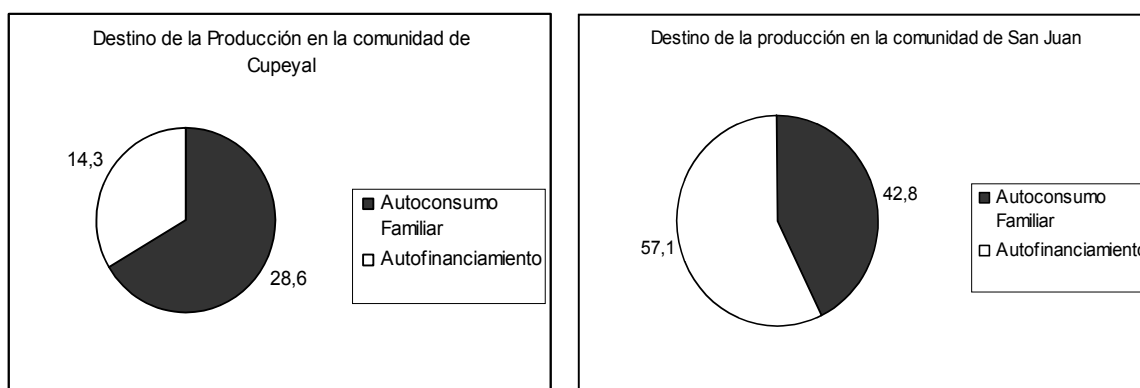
Destino de la Producción en la comunidad de Cupeyal

14,3

28,6

■ Autoconsumo Familiar
□ Autofinanciamiento

Destino de la producción en la comunidad de San Juan

42,8

57,1

■ Autoconsumo Familiar
□ Autofinanciamiento